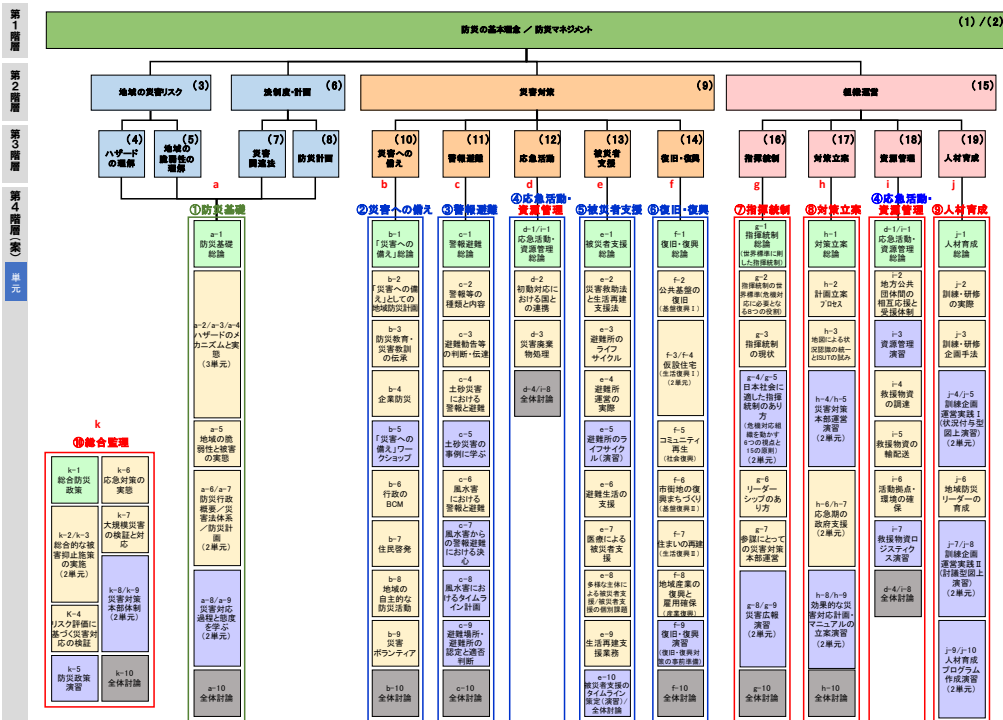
第1階層

防災の基本理念 / 防災マネジメント (1)/(2)

第2階層

地域の災害リスク (3)
法制度・計画 (6)
災害対策 (9)
組織運営 (15)

第3階層

(4) ハザードの理解
(5) 地域の脆弱性の理解
(7) 災害関連法
(8) 防災計画
(10) 災害への備え
(11) 警報避難
(12) 応急活動
(13) 被災者支援
(14) 復旧・復興
(16) 指揮統制
(17) 対策立案
(18) 資源管理
(19) 人材育成

第4階層(案)

単元

a ①防災基礎
b ②災害への備え
c ③警報避難
d ④応急活動・資源管理
e ⑤被災者支援
f ⑥復旧・復興
g ⑦指揮統制
h ⑧対策立案
i ④応急活動・資源管理
j ⑨人材育成

a-1 防災基礎総論
a-2/a-3/a-4 ハザードのメカニズムと実態 (3単元)
a-5 地域の脆弱性と被害の実態
a-6/a-7 防災行政概要/災害法体系/防災計画 (2単元)
a-8/a-9 災害対応過程と態度を学ぶ (2単元)
a-10 全体討論

b-1 「災害への備え」総論
b-2 「災害への備え」としての地域防災計画
b-3 防災教育・災害教訓の伝承
b-4 企業防災
b-5 「災害への備え」ワークショップ
b-6 行政のBCM
b-7 住民啓発
b-8 地域の自主的な防災活動
b-9 災害ボランティア
b-10 全体討論

c-1 警報避難総論
c-2 警報等の種類と内容
c-3 避難勧告等の判断・伝達
c-4 土砂災害における警報と避難
c-5 土砂災害の事例に学ぶ
c-6 風水害における警報と避難
c-7 風水害からの警報避難における決心
c-8 風水害におけるタイムライン計画
c-9 避難場所・避難所の認定と適否判断
c-10 全体討論

d-1/i-1 応急活動・資源管理総論
d-2 初動対応における国との連携
d-3 災害廃棄物処理
d-4/i-8 全体討論

e-1 被災者支援総論
e-2 災害救助法と生活再建支援法
e-3 避難所のライフサイクル
e-4 避難所運営の実際
e-5 避難所のライフサイクル(演習)
e-6 避難生活の支援
e-7 医療による被災者支援
e-8 多様な主体による被災者支援/被災者支援の個別課題
e-9 生活再建支援業務
e-10 被災者支援のタイムライン策定(演習)/全体討論

f-1 復旧・復興総論
f-2 公共基盤の復旧(基盤復興Ⅰ)
f-3/f-4 仮設住宅(生活復興Ⅰ)(2単元)
f-5 コミュニティ再生(社会復興)
f-6 市街地の復興まちづくり(基盤復興Ⅱ)
f-7 住まいの再建(生活復興Ⅱ)
f-8 地域産業の復興と雇用確保(産業復興)
f-9 復旧・復興演習(復旧・復興対策の事前準備)
f-10 全体討論

g-1 指揮統制総論(世界標準に則した指揮統制)
g-2 指揮統制の世界標準と危機対応に必要となる8つの役割
g-3 指揮統制の現状
g-4/g-5 日本社会に適した指揮統制のあり方(危機対応組織を動かす8つの視点と15の原則)(2単元)
g-6 リーダーシップのあり方
g-7 参謀にとっての災害対策本部運営
g-8/g-9 災害広報演習(2単元)
g-10 全体討論

h-1 対策立案総論
h-2 計画立案プロセス
h-3 地図による状況認識の統一とISUTの試み
h-4/h-5 災害対策本部運営演習(2単元)
h-6/h-7 応急期の政府支援(2単元)
h-8/h-9 効果的な災害対応計画・マニュアルの立案演習(2単元)
h-10 全体討論

d-1/i-1 応急活動・資源管理総論
i-2 地方公共団体間の相互応援と受援体制
i-3 資源管理演習
i-4 救援物資の調達
i-5 救援物資の輸配送
i-6 活動拠点・環境の確保
i-7 救援物資ロジスティクス演習
d-4/i-8 全体討論

j-1 人材育成総論
j-2 訓練・研修の実際
j-3 訓練・研修企画手法
j-4/j-5 訓練企画運営実践Ⅰ(状況付与型図上演習)(2単元)
j-6 地域防災リーダーの育成
j-7/j-8 訓練企画運営実践Ⅱ(討議型図上演習)(2単元)
j-9/j-10 人材育成プログラム作成演習(2単元)

k ⑩総合管理
k-1 総合的防災政策
k-2/k-3 総合的な被害抑止施策の実施(2単元)
K-4 リスク評価に基づく災害対応の検証
k-5 防災政策演習
k-6 応急対策の実態
k-7 大規模災害の検証と対応
k-8/k-9 災害対策本部体制(2単元)
k-10 全体討論